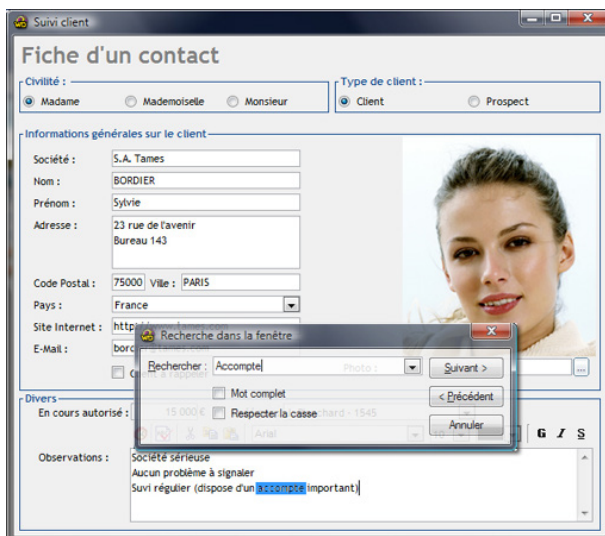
Suivi client

Fiche d'un contact

Civilité :
Madame
Mademoiselle
Monsieur

Type de client :
Client
Prospect

Informations générales sur le client

Société : S.A. Tames
Nom : BORDIER
Prénom : Sylvie
Adresse : 23 rue de l'avenir
Bureau 143
Code Postal : 75000 Ville : PARIS
Pays : France
Site Internet : http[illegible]
E-Mail : bor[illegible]

Photo :

Recherche dans la fenêtre
Rechercher : Accompte
Suivant >
Mot complet
< Précédent
Respecter la casse
Annuler

Divers
En cours autorisé : 15 000 €
chard - 1545
Arial
G I S

Observations :
Société sérieuse
Aucun problème à signaler
Suivi régulier (dispose d'un accompte important)